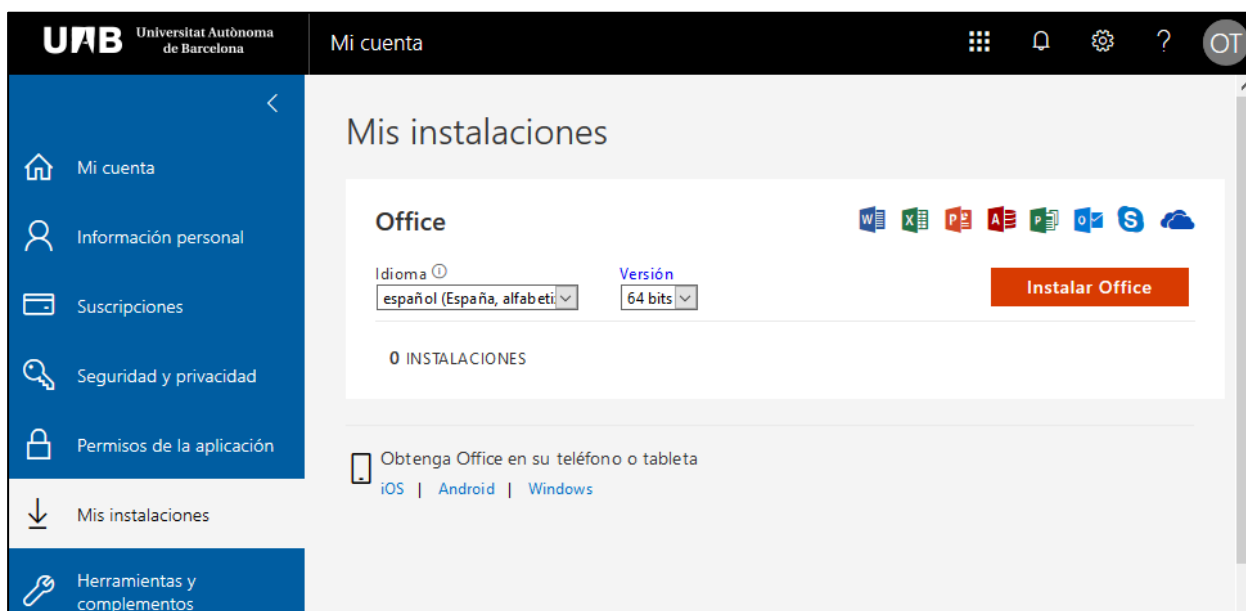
UAB Universitat Autònoma de Barcelona

Mi cuenta

OT

Mi cuenta

Información personal

Suscripciones

Seguridad y privacidad

Permisos de la aplicación

Mis instalaciones

Herramientas y complementos

Mis instalaciones

Office

Idioma
español (España, alfabeti

Versión
64 bits

Instalar Office

0 INSTALACIONES

Obtenga Office en su teléfono o tableta
iOS | Android | Windows